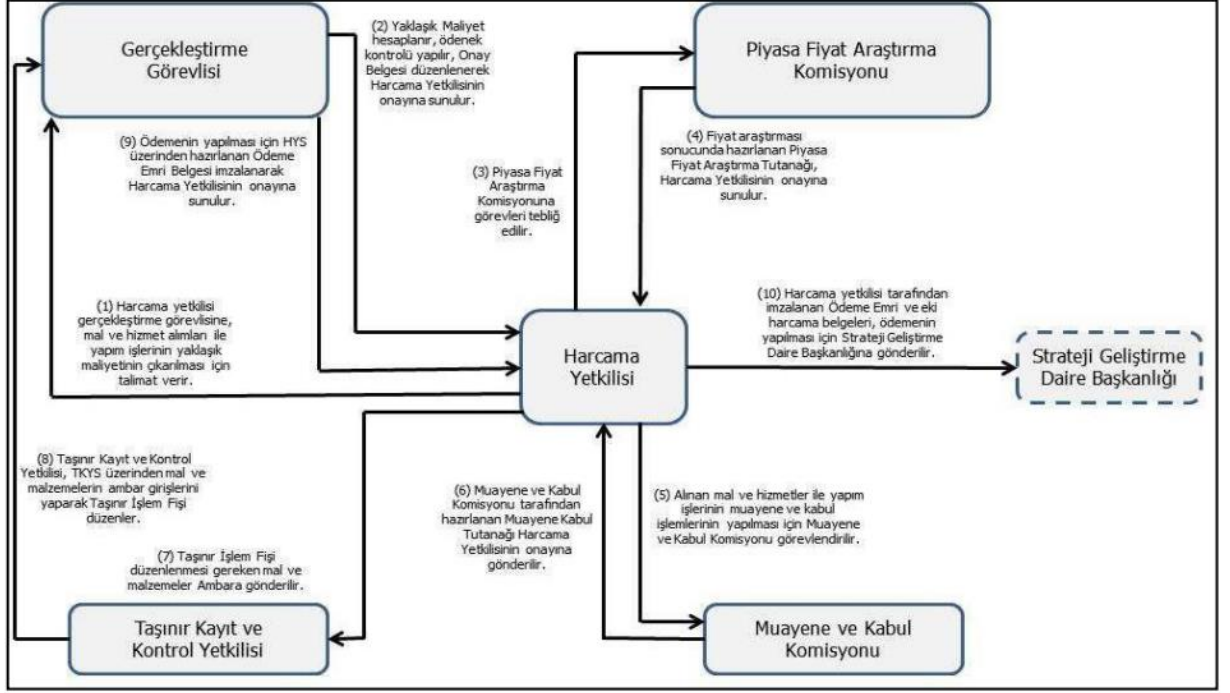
Gerçekleştirme Görevlisi

(2) Yaklaşık Maliyet hesaplanır, ödenek kontrolü yapılır, Onay Belgesi düzenlenerek Harcama Yetkilisinin onayına sunulur.

Piyasa Fiyat Araştırma Komisyonu

(9) Ödemenin yapılması için HYS üzerinden hazırlanan Ödeme Emri Belgesi imzalanarak Harcama Yetkilisinin onayına sunulur.

(3) Piyasa Fiyat Araştırma Komisyonuna görevleri tebliğ edilir.

(4) Fiyat araştırması sonucunda hazırlanan Piyasa Fiyat Araştırma Tutanağı, Harcama Yetkilisinin onayına sunulur.

(1) Harcama yetkilisi gerçekleştirme görevlisine, mal ve hizmet alımları ile yapım işlerinin yaklaşık maliyetinin çıkarılması için talimat verir.

Harcama Yetkilisi

(10) Harcama yetkilisi tarafından imzalanan Ödeme Emri ve eki harcama belgeleri, ödemenin yapılması için Strateji Geliştirme Daire Başkanlığına gönderilir.

Strateji Geliştirme Daire Başkanlığı

(8) Taşınır Kayıt ve Kontrol Yetkilisi, TKYS üzerinden mal ve malzemelerin ambar girişlerini yaparak Taşınır İşlem Fişi düzenler.

(6) Muayene ve Kabul Komisyonu tarafından hazırlanan Muayene Kabul Tutanağı Harcama Yetkilisinin onayına gönderilir.

(5) Alınan mal ve hizmetler ile yapım işlerinin muayene ve kabul işlemlerinin yapılması için Muayene ve Kabul Komisyonu görevlendirilir.

(7) Taşınır İşlem Fişi düzenlenmesi gereken mal ve malzemeler Ambara gönderilir.

Taşınır Kayıt ve Kontrol Yetkilisi

Muayene ve Kabul Komisyonu